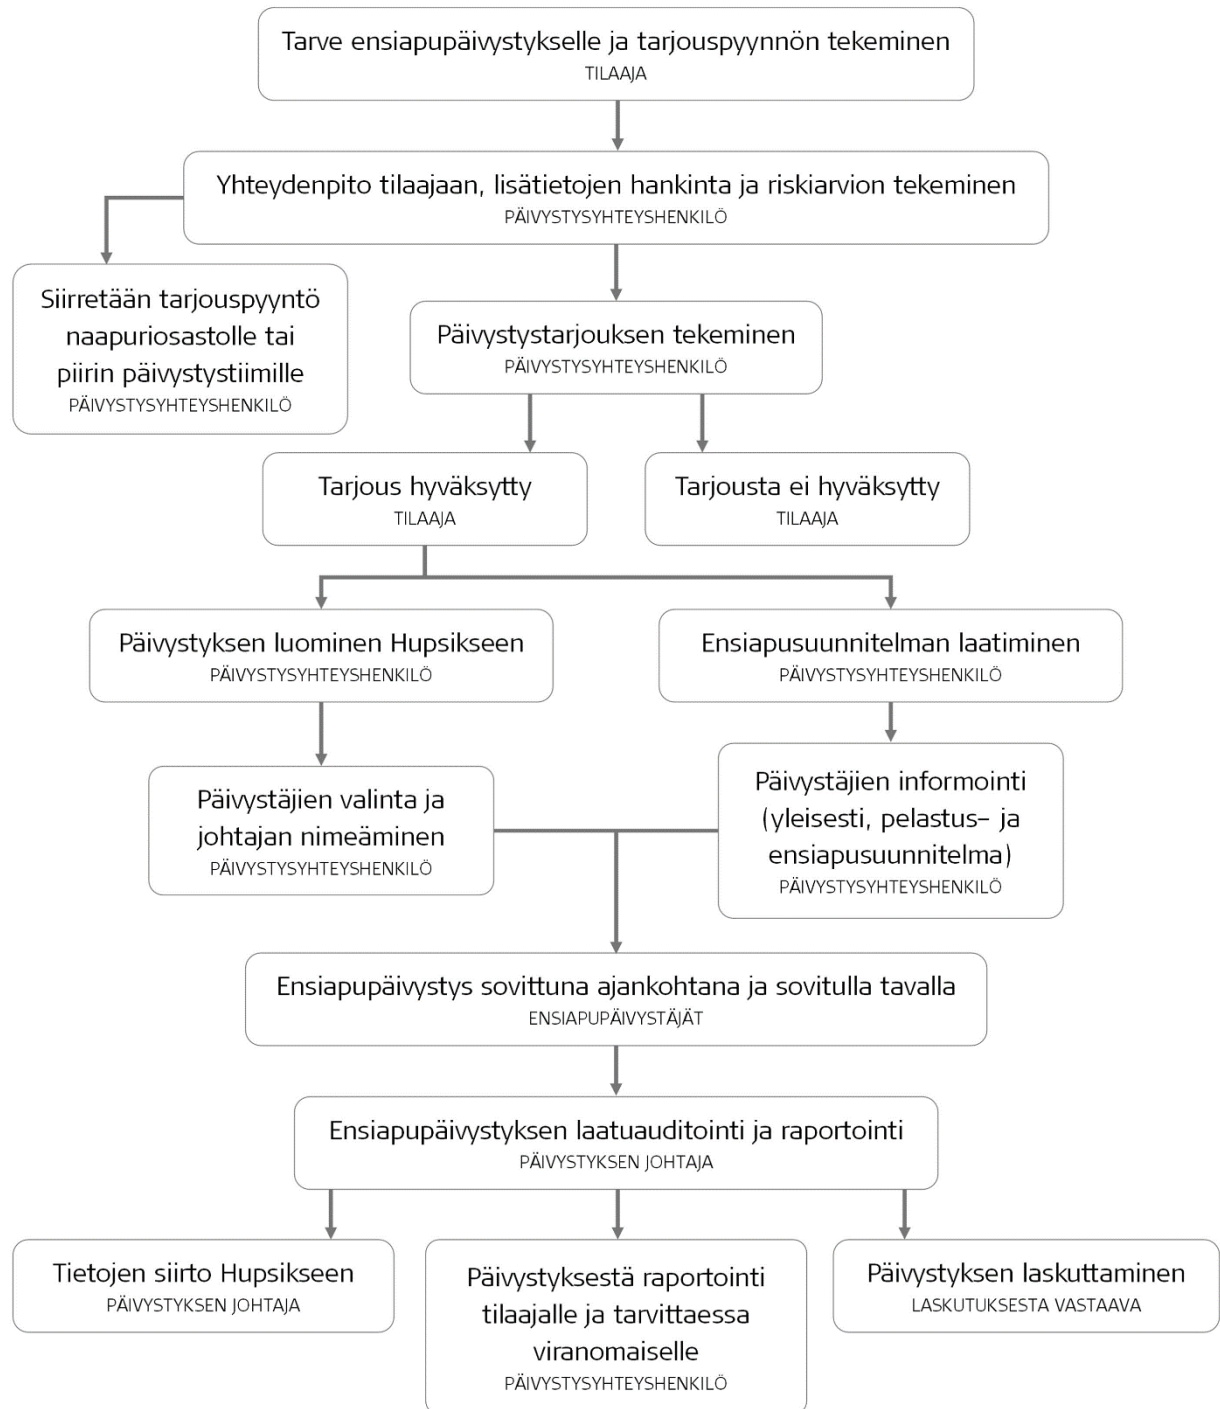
Tarve ensiapupäivystykselle ja tarjouspyynnön tekeminen
TILAAJA

Yhteydenpito tilaajaan, lisätietojen hankinta ja riskiarvion tekeminen
PÄIVYSTYSYHTEYSHENKILÖ

Siirretään tarjouspyyntö naapuriosastolle tai piirin päivystystiimille
PÄIVYSTYSYHTEYSHENKILÖ

Päivystystarjouksen tekeminen
PÄIVYSTYSYHTEYSHENKILÖ

Tarjous hyväksytty
TILAAJA

Tarjousta ei hyväksytty
TILAAJA

Päivystyksen luominen Hupsikseen
PÄIVYSTYSYHTEYSHENKILÖ

Ensiapusuunnitelman laatiminen
PÄIVYSTYSYHTEYSHENKILÖ

Päivystäjien valinta ja johtajan nimeäminen
PÄIVYSTYSYHTEYSHENKILÖ

Päivystäjien informointi (yleisesti, pelastus- ja ensiapusuunnitelma)
PÄIVYSTYSYHTEYSHENKILÖ

Ensiapupäivystys sovittuna ajankohtana ja sovitulla tavalla
ENSIAPUPÄIVYSTÄJÄT

Ensiapupäivystyksen laatuauditointi ja raportointi
PÄIVYSTYKSEN JOHTAJA

Tietojen siirto Hupsikseen
PÄIVYSTYKSEN JOHTAJA

Päivystyksestä raportointi tilaajalle ja tarvittaessa viranomaiselle
PÄIVYSTYSYHTEYSHENKILÖ

Päivystyksen laskuttaminen
LASKUTUKSESTA VASTAAVA